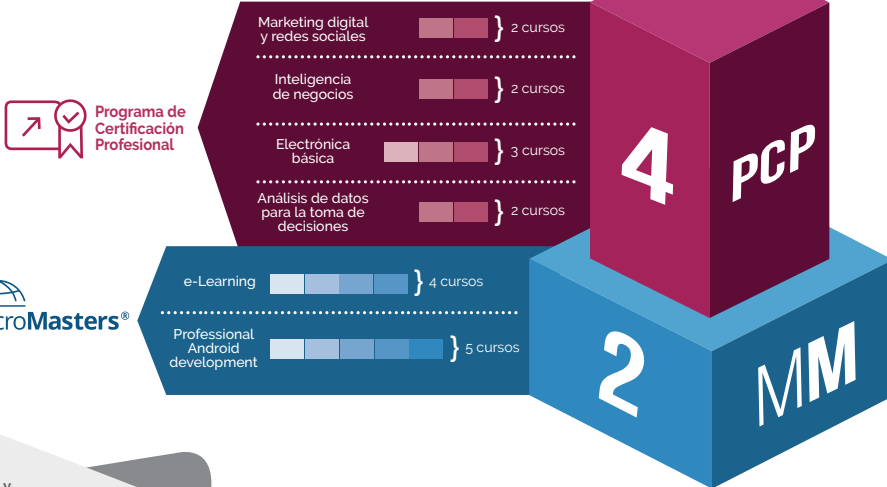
Marketing digital y redes sociales
} 2 cursos

Inteligencia de negocios
} 2 cursos

Electrónica básica
} 3 cursos

Análisis de datos para la toma de decisiones
} 2 cursos

Programa de Certificación Profesional

4
PCP

e-Learning
} 4 cursos

Professional Android development
} 5 cursos

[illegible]croMasters®

2
MM